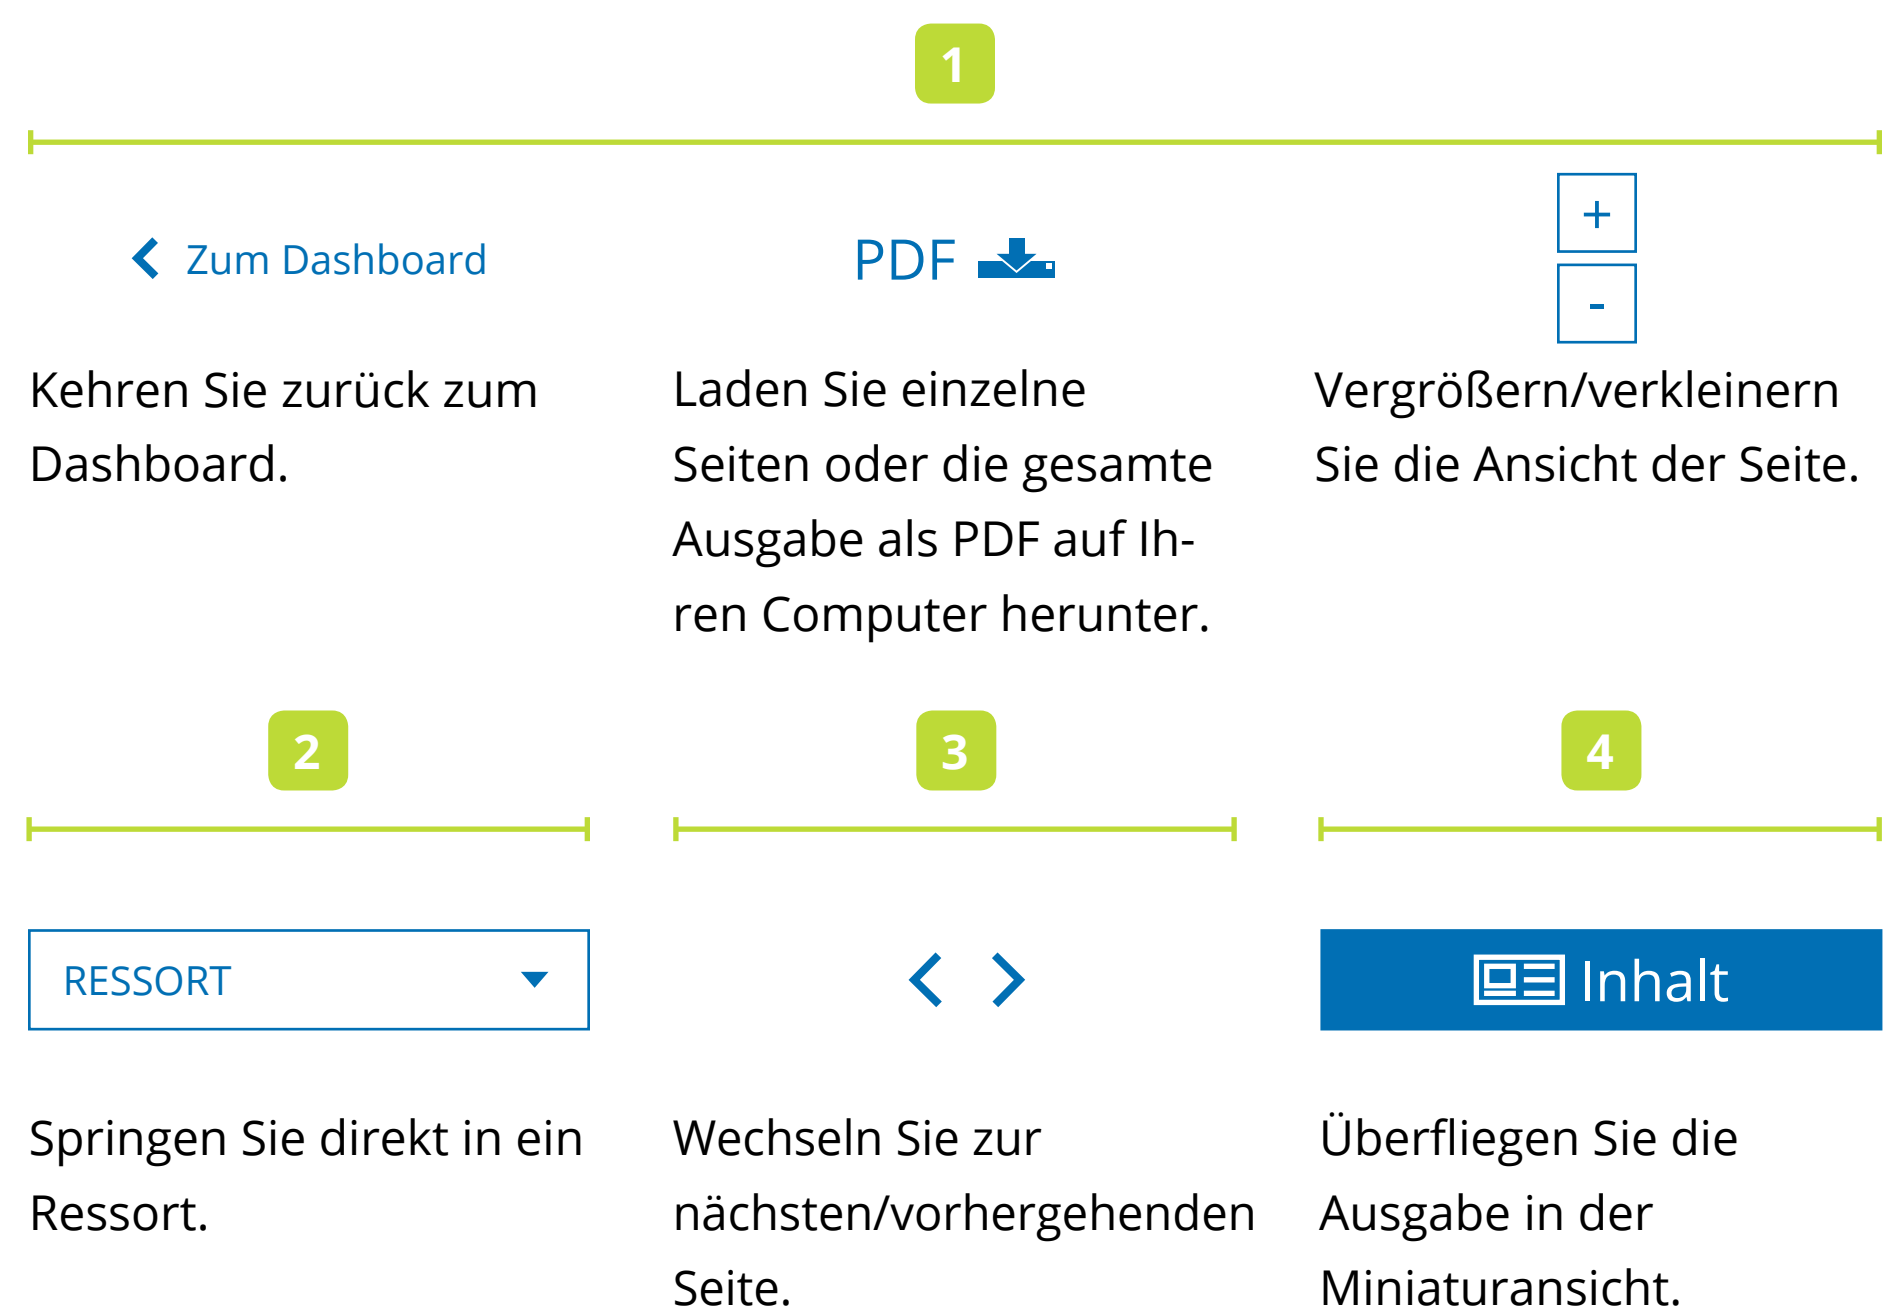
1

Zum Dashboard

Kehren Sie zurück zum Dashboard.

PDF

Laden Sie einzelne Seiten oder die gesamte Ausgabe als PDF auf Ihren Computer herunter.

+

-

Vergrößern/verkleinern Sie die Ansicht der Seite.

2

RESSORT

Springen Sie direkt in ein Ressort.

3

Wechseln Sie zur nächsten/vorhergehenden Seite.

4

Inhalt

Überfliegen Sie die Ausgabe in der Miniaturansicht.